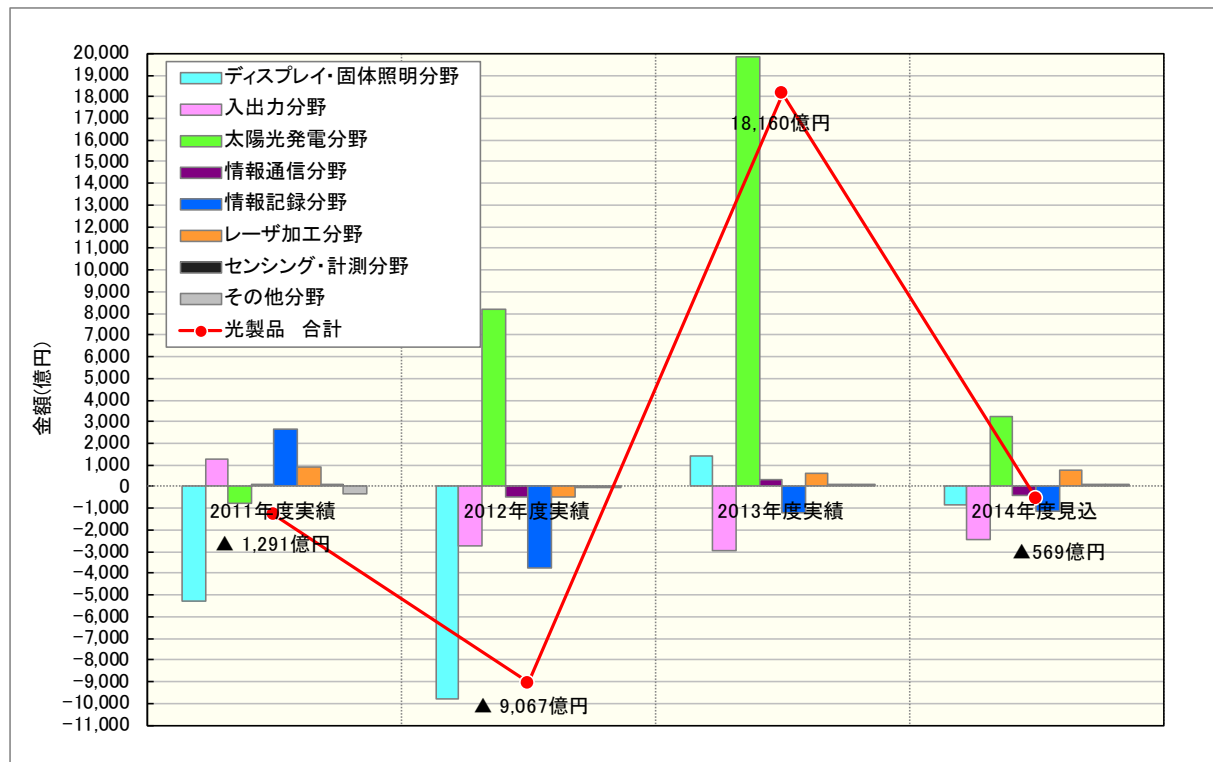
20,000
19,000
18,000
17,000
16,000
15,000
14,000
13,000
12,000
11,000
10,000
9,000
8,000
7,000
6,000
5,000
4,000
3,000
2,000
1,000
0
-1,000
-2,000
-3,000
-4,000
-5,000
-6,000
-7,000
-8,000
-9,000
-10,000
-11,000

金額(億円)

ディスプレイ・固体照明分野
入出力分野
太陽光発電分野
情報通信分野
情報記録分野
レーザ加工分野
センシング・計測分野
その他分野
光製品 合計

18,160億円

2011年度実績
▲ 1,291億円
2012年度実績
▲ 9,067億円
2013年度実績
2014年度見込
▲569億円